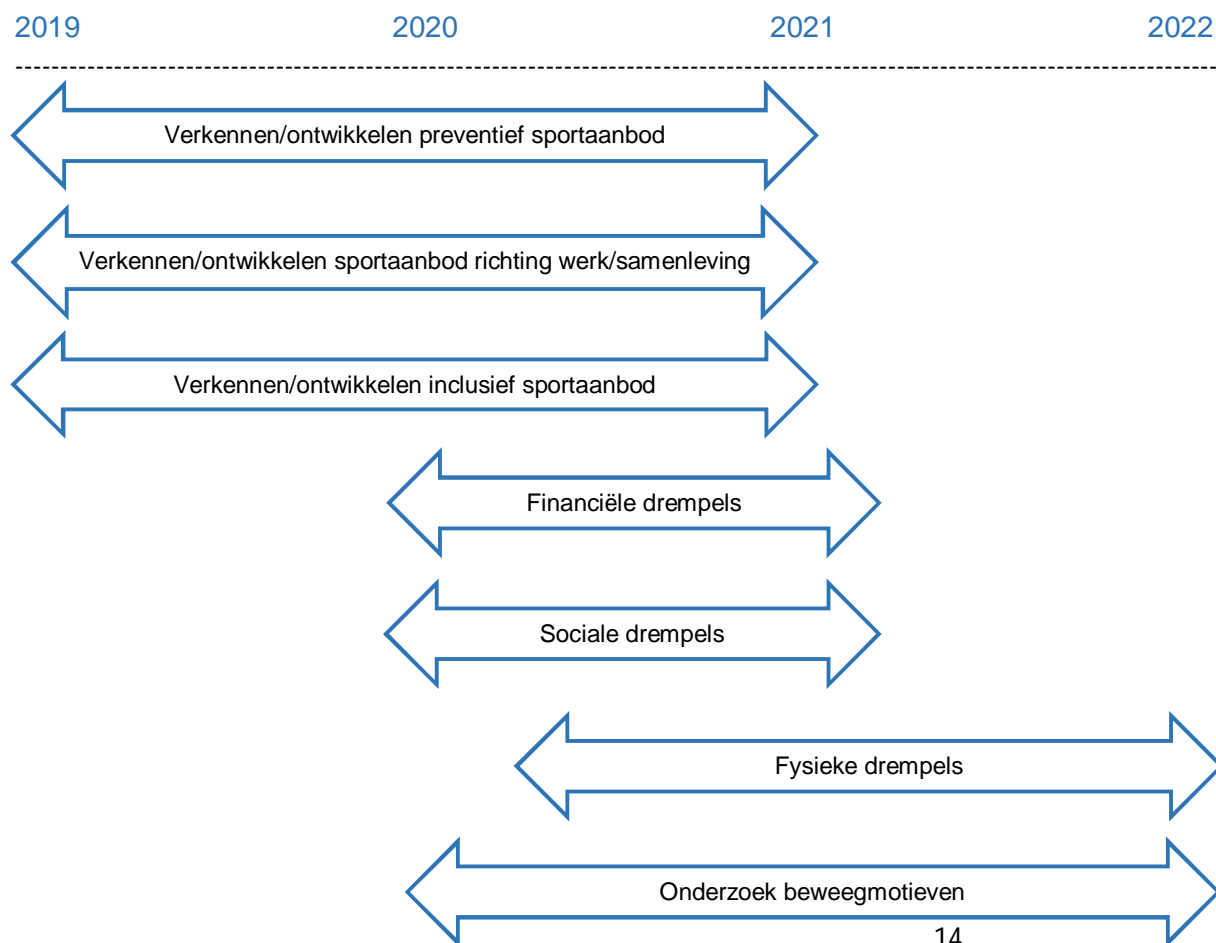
2019 2020 2021 2022

Verkennen/ontwikkelen preventief sportaanbod

Verkennen/ontwikkelen sportaanbod richting werk/samenleving

Verkennen/ontwikkelen inclusief sportaanbod

Financiële drempels

Sociale drempels

Fysieke drempels

Onderzoek beweegmotieven

14